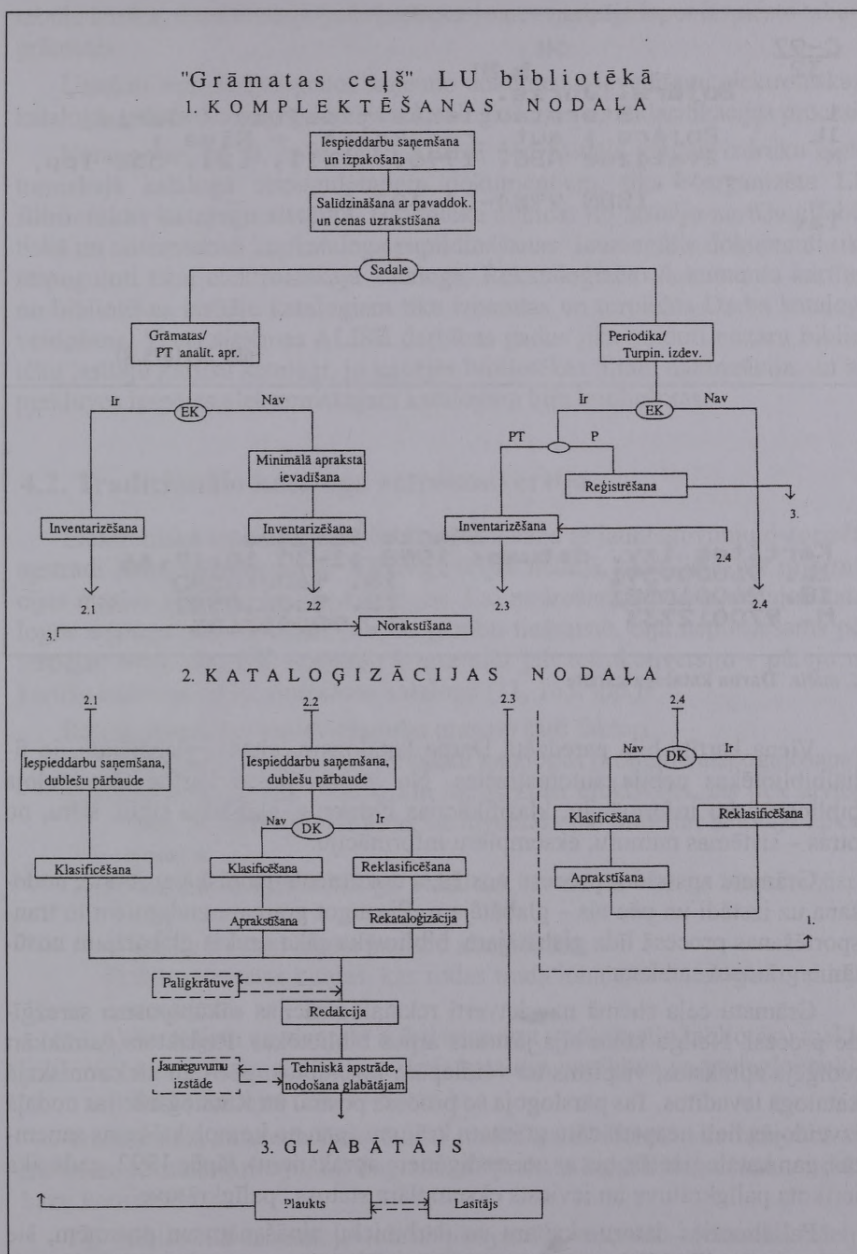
"Grāmatas ceļš" LU bibliotēkā
1. KOMPLEKTĒŠANAS NODAĻA

Iespieddarbu saņemšana un izpakošana

Salīdzināšana ar pavaddok. un cenas uzrakstīšana

Sadale

Grāmatas/ PT analīt. apr.

Periodika/ Turpin. izdev.

Ir

EK

Nav

Ir

EK

Nav

PT

P

Minimālā apraksta ievadīšana

Reģistrēšana

3.

Inventarizēšana

Inventarizēšana

Inventarizēšana

2.4

2.1

2.2

2.3

2.4

3.

Norakstīšana

2. KATALOĢIZĀCIJAS NODAĻA

2.1

2.2

2.3

2.4

Iespieddarbu saņemšana, dublešu pārbaude

Iespieddarbu saņemšana, dublešu pārbaude

Nav

DK

Ir

Nav

DK

Ir

Klasificēšana

Reklasificēšana

Klasificēšana

Klasificēšana

Reklasificēšana

Aprakstīšana

Aprakstīšana

Rekataloģizācija

1.

Palīgkrātuve

Redakcija

Jaunieguvumu izstāde

Tehniskā apstrāde, nodošana glabātājam

3. GLABĀTĀJS

Plaukts

Lasītājs